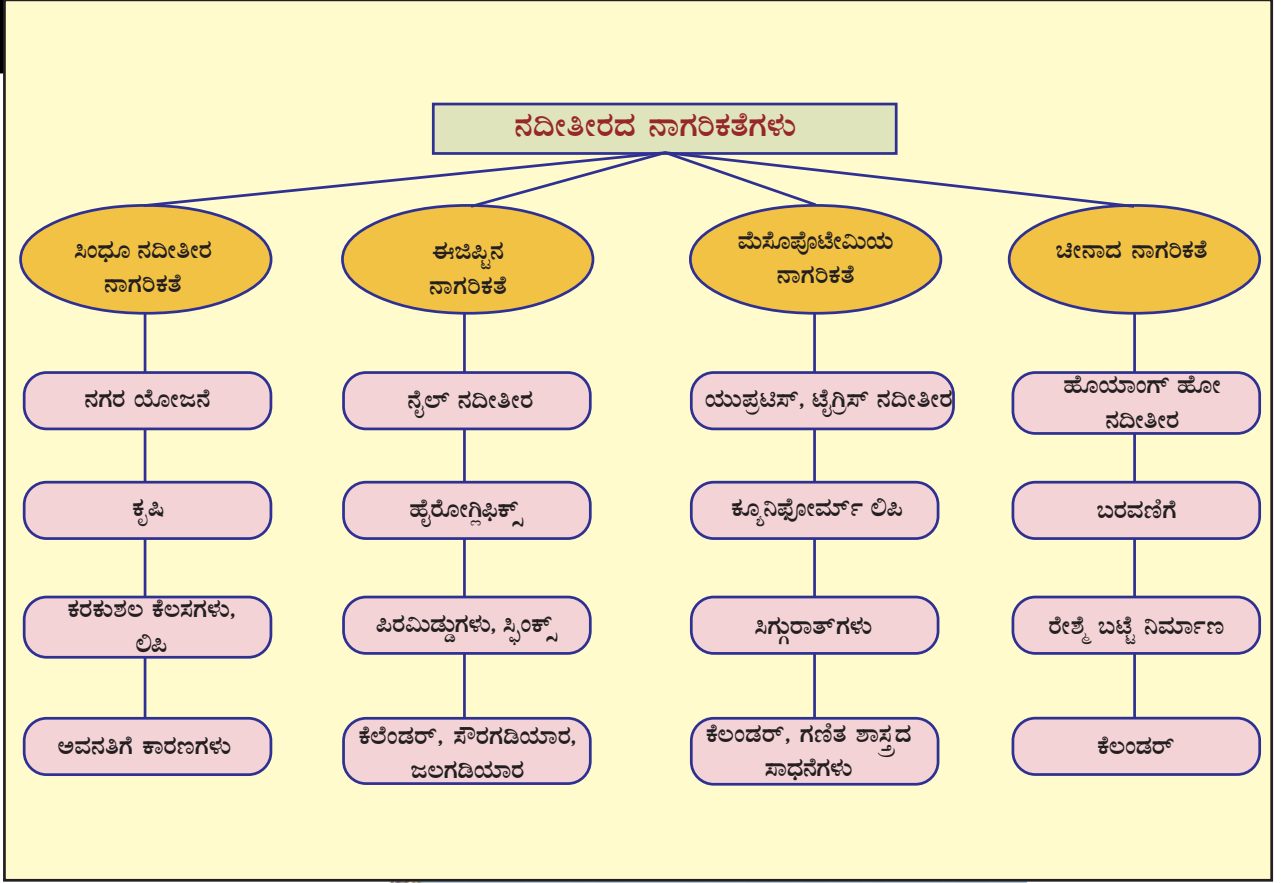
ನದೀತೀರದ ನಾಗರಿಕತೆಗಳು

ಸಿಂಧೂ ನದೀತೀರ ನಾಗರಿಕತೆ

ನಗರ ಯೋಜನೆ

ಕೃಷಿ

ಕರಕುಶಲ ಕೆಲಸಗಳು, ಲಿಪಿ

ಅವನತಿಗೆ ಕಾರಣಗಳು

ಈಜಿಪ್ಟಿನ ನಾಗರಿಕತೆ

ನೈಲ್ ನದೀತೀರ

ಹೈರೋಗ್ಲಿಫಿಕ್ಸ್

ಪಿರಮಿಡ್ಡುಗಳು, ಸ್ಫಿಂಕ್ಸ್

ಕೆಲೆಂಡರ್, ಸೌರಗಡಿಯಾರ, ಜಲಗಡಿಯಾರ

ಮೆಸೊಪೊಟೇಮಿಯ ನಾಗರಿಕತೆ

ಯುಪ್ರಟಿಸ್, ಟೈಗ್ರಿಸ್ ನದೀತೀರ

ಕ್ಯೂನಿಫೋರ್ಮ್ ಲಿಪಿ

ಸಿಗ್ಗುರಾತ್‌ಗಳು

ಕೆಲಂಡರ್, ಗಣಿತ ಶಾಸ್ತ್ರದ ಸಾಧನೆಗಳು

ಚೀನಾದ ನಾಗರಿಕತೆ

ಹೊಯಾಂಗ್ ಹೋ ನದೀತೀರ

ಬರವಣಿಗೆ

ರೇಶ್ಮೆ ಬಟ್ಟೆ ನಿರ್ಮಾಣ

ಕೆಲಂಡರ್